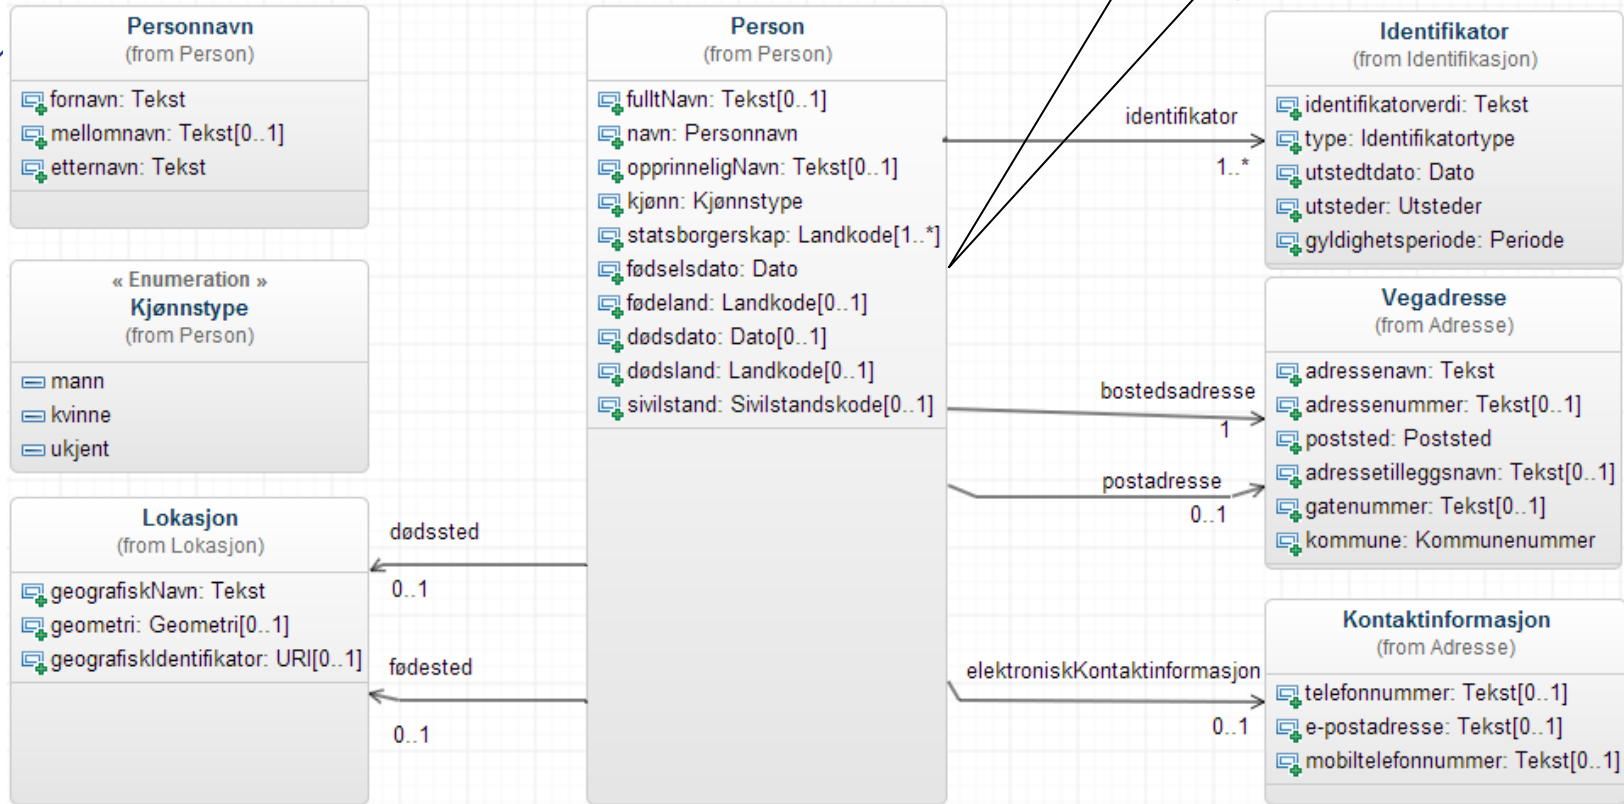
Personnavn
(from Person)

fornavn: Tekst
mellomnavn: Tekst[0..1]
etternavn: Tekst

« Enumeration »
Kjønnstype
(from Person)

mann
kvinne
ukjent

Lokasjon
(from Lokasjon)

geografiskNavn: Tekst
geometri: Geometri[0..1]
geografiskIdentifikator: URI[0..1]

dødssted
0..1
fødested
0..1

Person
(from Person)

fulltNavn: Tekst[0..1]
navn: Personnavn
opprinneligNavn: Tekst[0..1]
kjønn: Kjønnstype
statsborgerskap: Landkode[1..*]
fødselsdato: Dato
fødeland: Landkode[0..1]
dødsdato: Dato[0..1]
dødsland: Landkode[0..1]
sivilstand: Sivilstandskode[0..1]

identifikator
1..*
bostedsadresse
1
postadresse
0..1
elektroniskKontaktinformasjon
0..1

Identifikator
(from Identifikasjon)

identifikatorverdi: Tekst
type: Identifikatortype
utstedtdato: Dato
utsteder: Utsteder
gyldighetsperiode: Periode

Vegadresse
(from Adresse)

adressenavn: Tekst
adressenummer: Tekst[0..1]
poststed: Poststed
adressetilleggsnavn: Tekst[0..1]
gatenummer: Tekst[0..1]
kommune: Kommunenummer

Kontaktinformasjon
(from Adresse)

telefonnummer: Tekst[0..1]
e-postadresse: Tekst[0..1]
mobiltelefonnummer: Tekst[0..1]